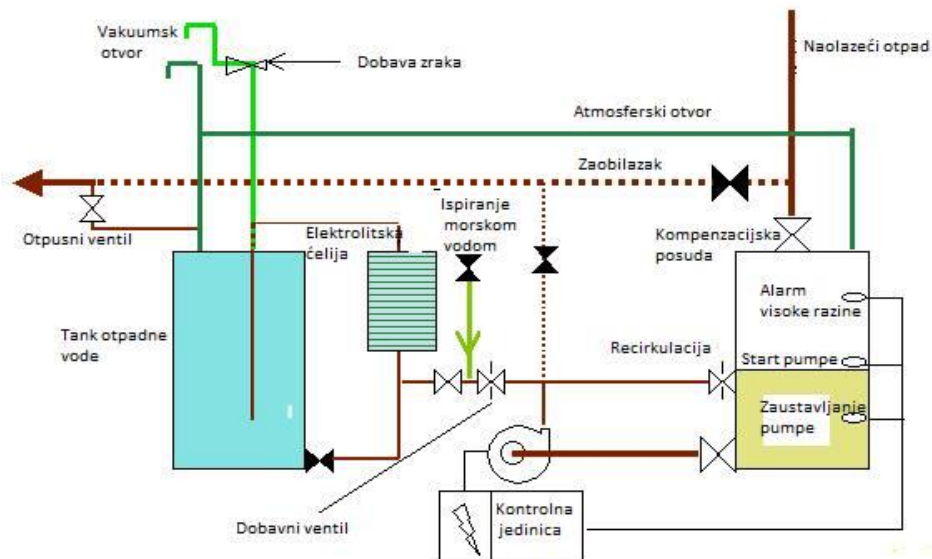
Vakuumsk otvor

Dobava zraka

Naolazeći otpad

Atmosferski otvor

Zaobilazak

Otpusni ventil

Elektrolitska ćelija

Ispiranje morskom vodom

Kompenzacijska posuda

Alarm visoke razine

Tank otpadne vode

Recirkulacija

Start pumpe

Zaustavljanje pumpe

Dobavni ventil

Kontrolna jedinica